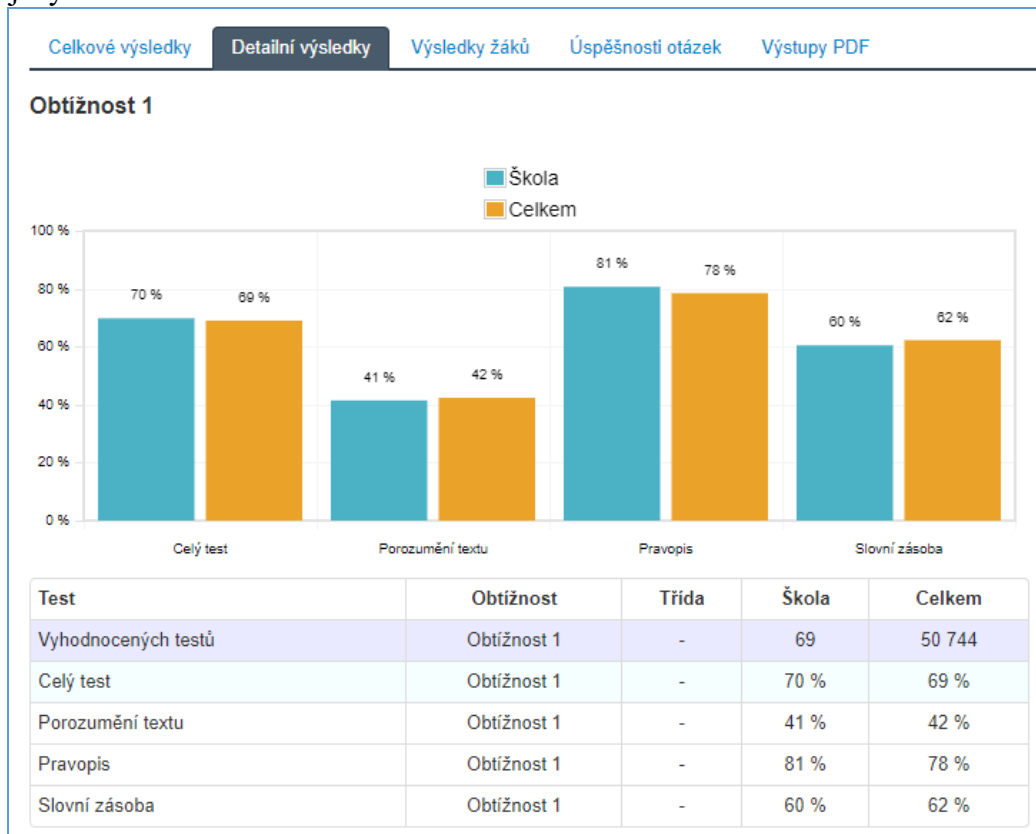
Celkové výsledky | Detailní výsledky | Výsledky žáků | Úspěšnosti otázek | Výstupy PDF

Obtížnost 1

Škola
Celkem

100 %
80 %
60 %
40 %
20 %
0 %

70 %
69 %
41 %
42 %
81 %
78 %
60 %
62 %

Celý test
Porozumění textu
Pravopis
Slovní zásoba

| Test | Obtížnost | Třída | Škola | Celkem |
|---|---|---|---|---|
| Vyhodnocených testů | Obtížnost 1 | - | 69 | 50 744 |
| Celý test | Obtížnost 1 | - | 70 % | 69 % |
| Porozumění textu | Obtížnost 1 | - | 41 % | 42 % |
| Pravopis | Obtížnost 1 | - | 81 % | 78 % |
| Slovní zásoba | Obtížnost 1 | - | 60 % | 62 % |